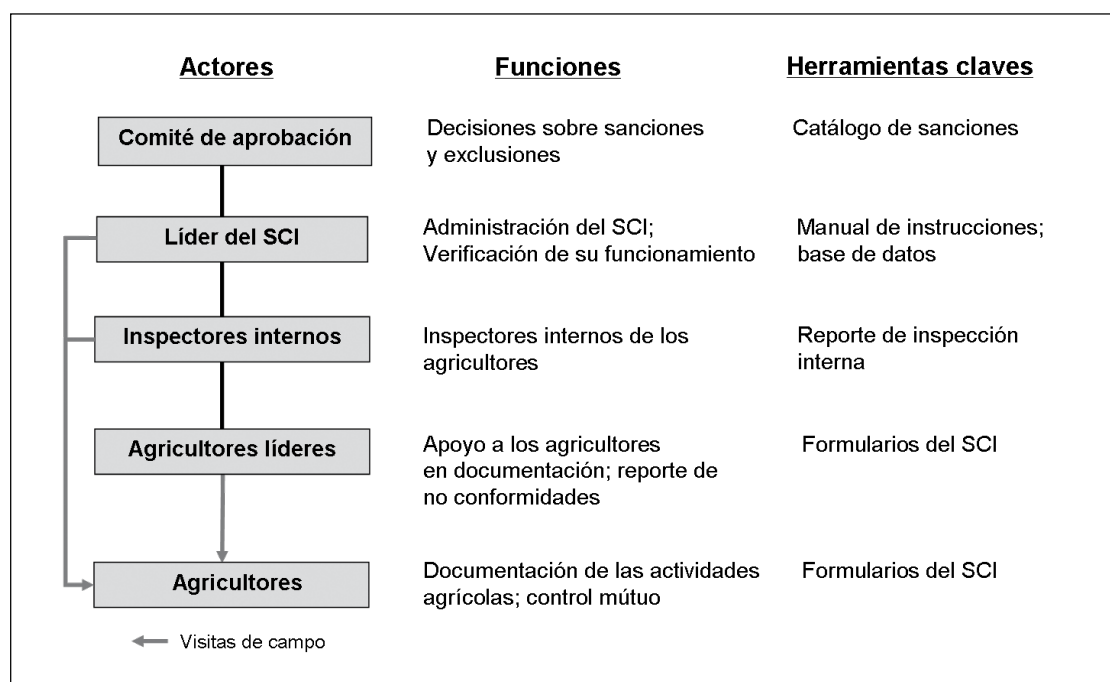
| Actores | Funciones | Herramientas claves |
|---|---|---|
| Comité de aprobación | Decisiones sobre sanciones y exclusiones | Catálogo de sanciones |
| Líder del SCI | Administración del SCI; Verificación de su funcionamiento | Manual de instrucciones; base de datos |
| Inspectores internos | Inspectores internos de los agricultores | Reporte de inspección interna |
| Agricultores líderes | Apoyo a los agricultores en documentación; reporte de no conformidades | Formularios del SCI |
| Agricultores | Documentación de las actividades agrícolas; control mútuo | Formularios del SCI |

Visitas de campo